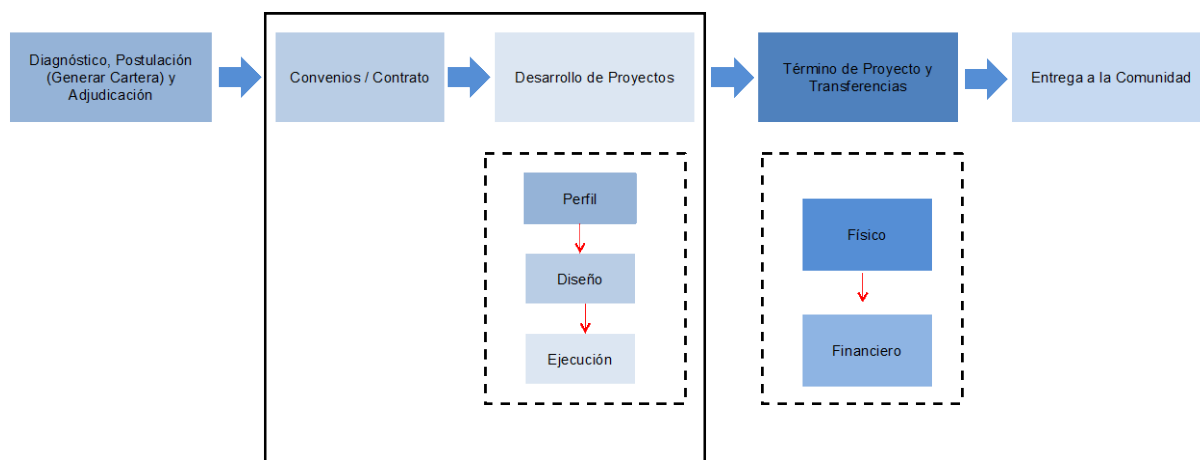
Diagnóstico, Postulación (Generar Cartera) y Adjudicación

Convenios / Contrato

Desarrollo de Proyectos

Término de Proyecto y Transferencias

Entrega a la Comunidad

Perfil

Diseño

Ejecución

Físico

Financiero